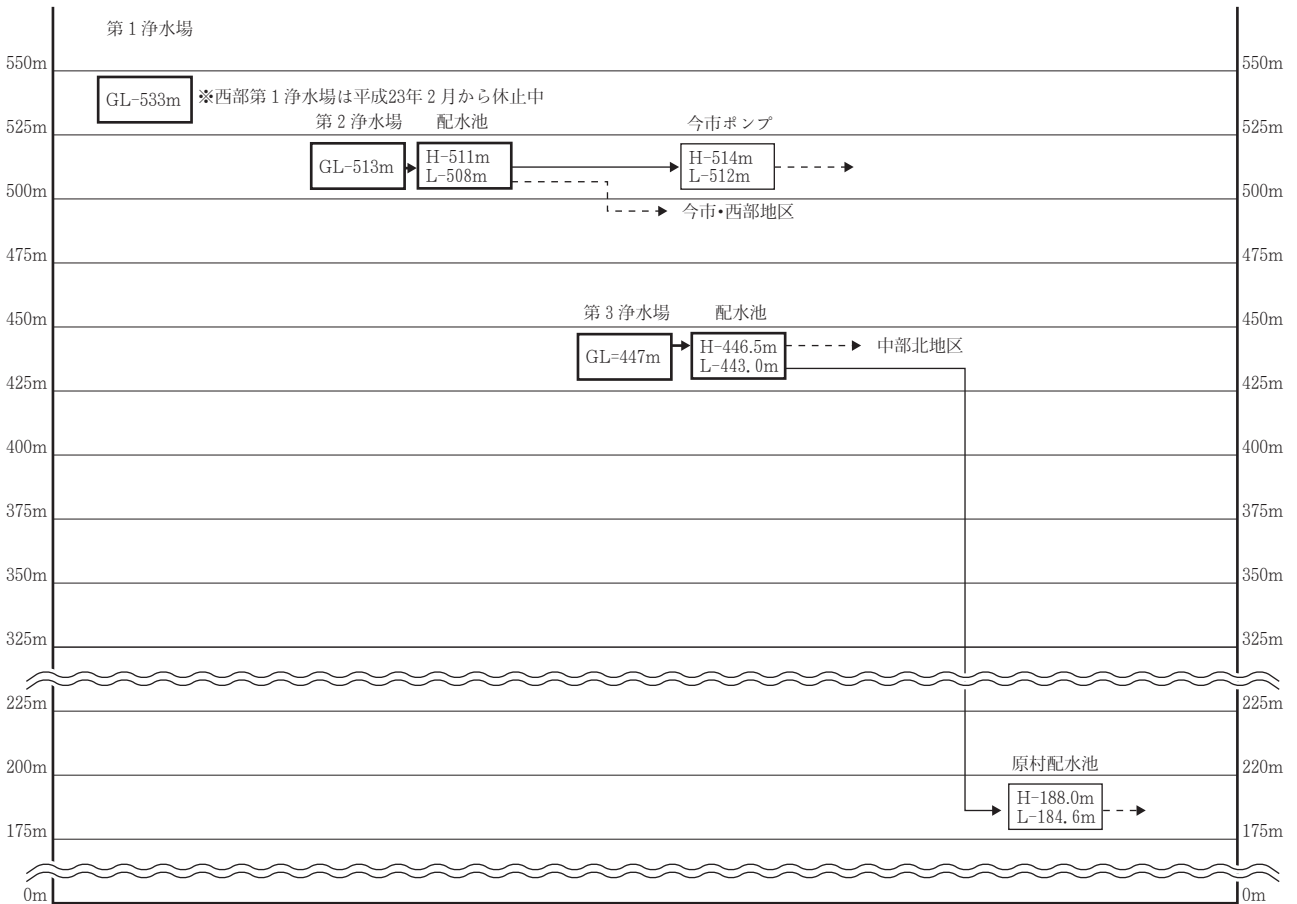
第１浄水場

550m　550m

GL-533m ※西部第１浄水場は平成23年２月から休止中

525m　525m

第２浄水場　配水池　今市ポンプ

GL-513m　H-511m L-508m　H-514m L-512m

500m　500m

今市•西部地区

475m　475m

第３浄水場　配水池

450m　450m

GL=447m　H-446.5m L-443.0m　中部北地区

425m　425m

400m　400m

375m　375m

350m　350m

325m　325m

225m　225m

原村配水池

200m　220m

H-188.0m L-184.6m

175m　175m

0m　0m